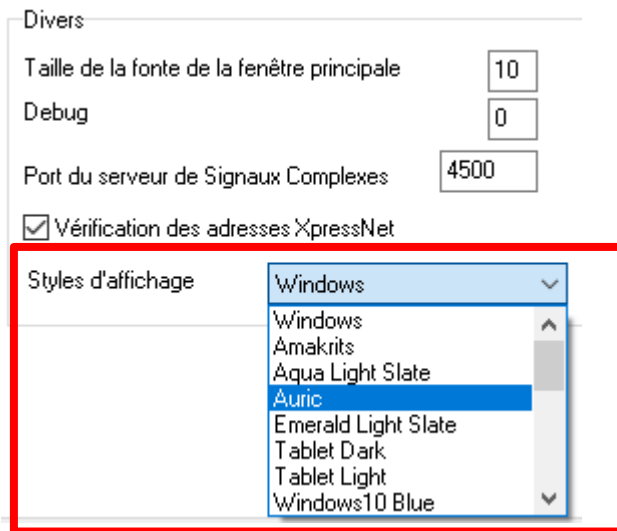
Divers

Taille de la fonte de la fenêtre principale 10

Debug 0

Port du serveur de Signaux Complexes 4500

Vérification des adresses XpressNet

Styles d'affichage Windows

Windows
Amakrits
Aqua Light Slate
Auric
Emerald Light Slate
Tablet Dark
Tablet Light
Windows10 Blue